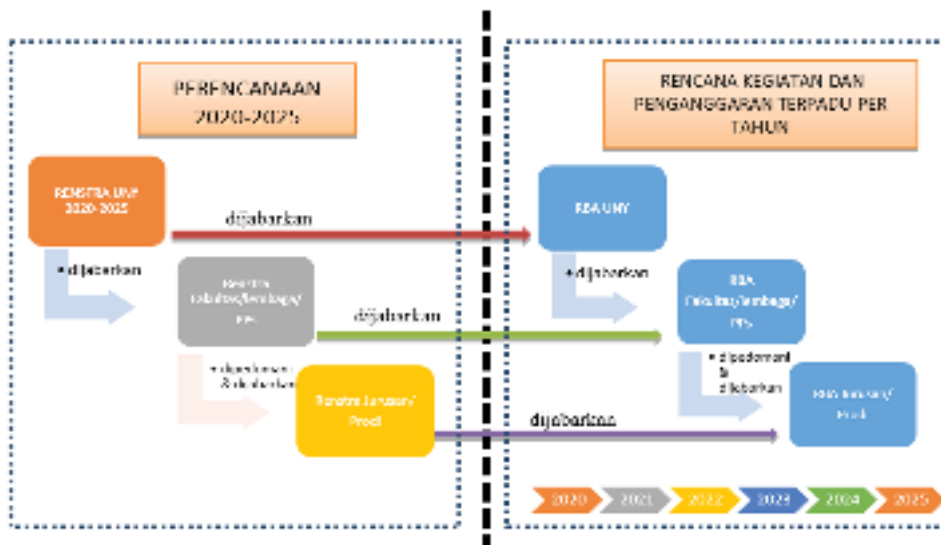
PERENCANAAN 2020-2025

RENCANA KEGIATAN DAN PENGANGGARAN TERPADU PER TAHUN

RENSTRA UNY 2020-2025

dijabarkan

RBA UNY

• dijabarkan

Renstra Fakultas/lembaga/ PPs

• dijabarkan

dijabarkan

RBA Fakultas/lembaga/ PPs

• dipedomani & dijabarkan

• dipedomani & dijabarkan

Renstra Jurusan/ Prodi

dijabarkan

RBA Jurusan/ Prodi

2020 2021 2022 2023 2024 2025